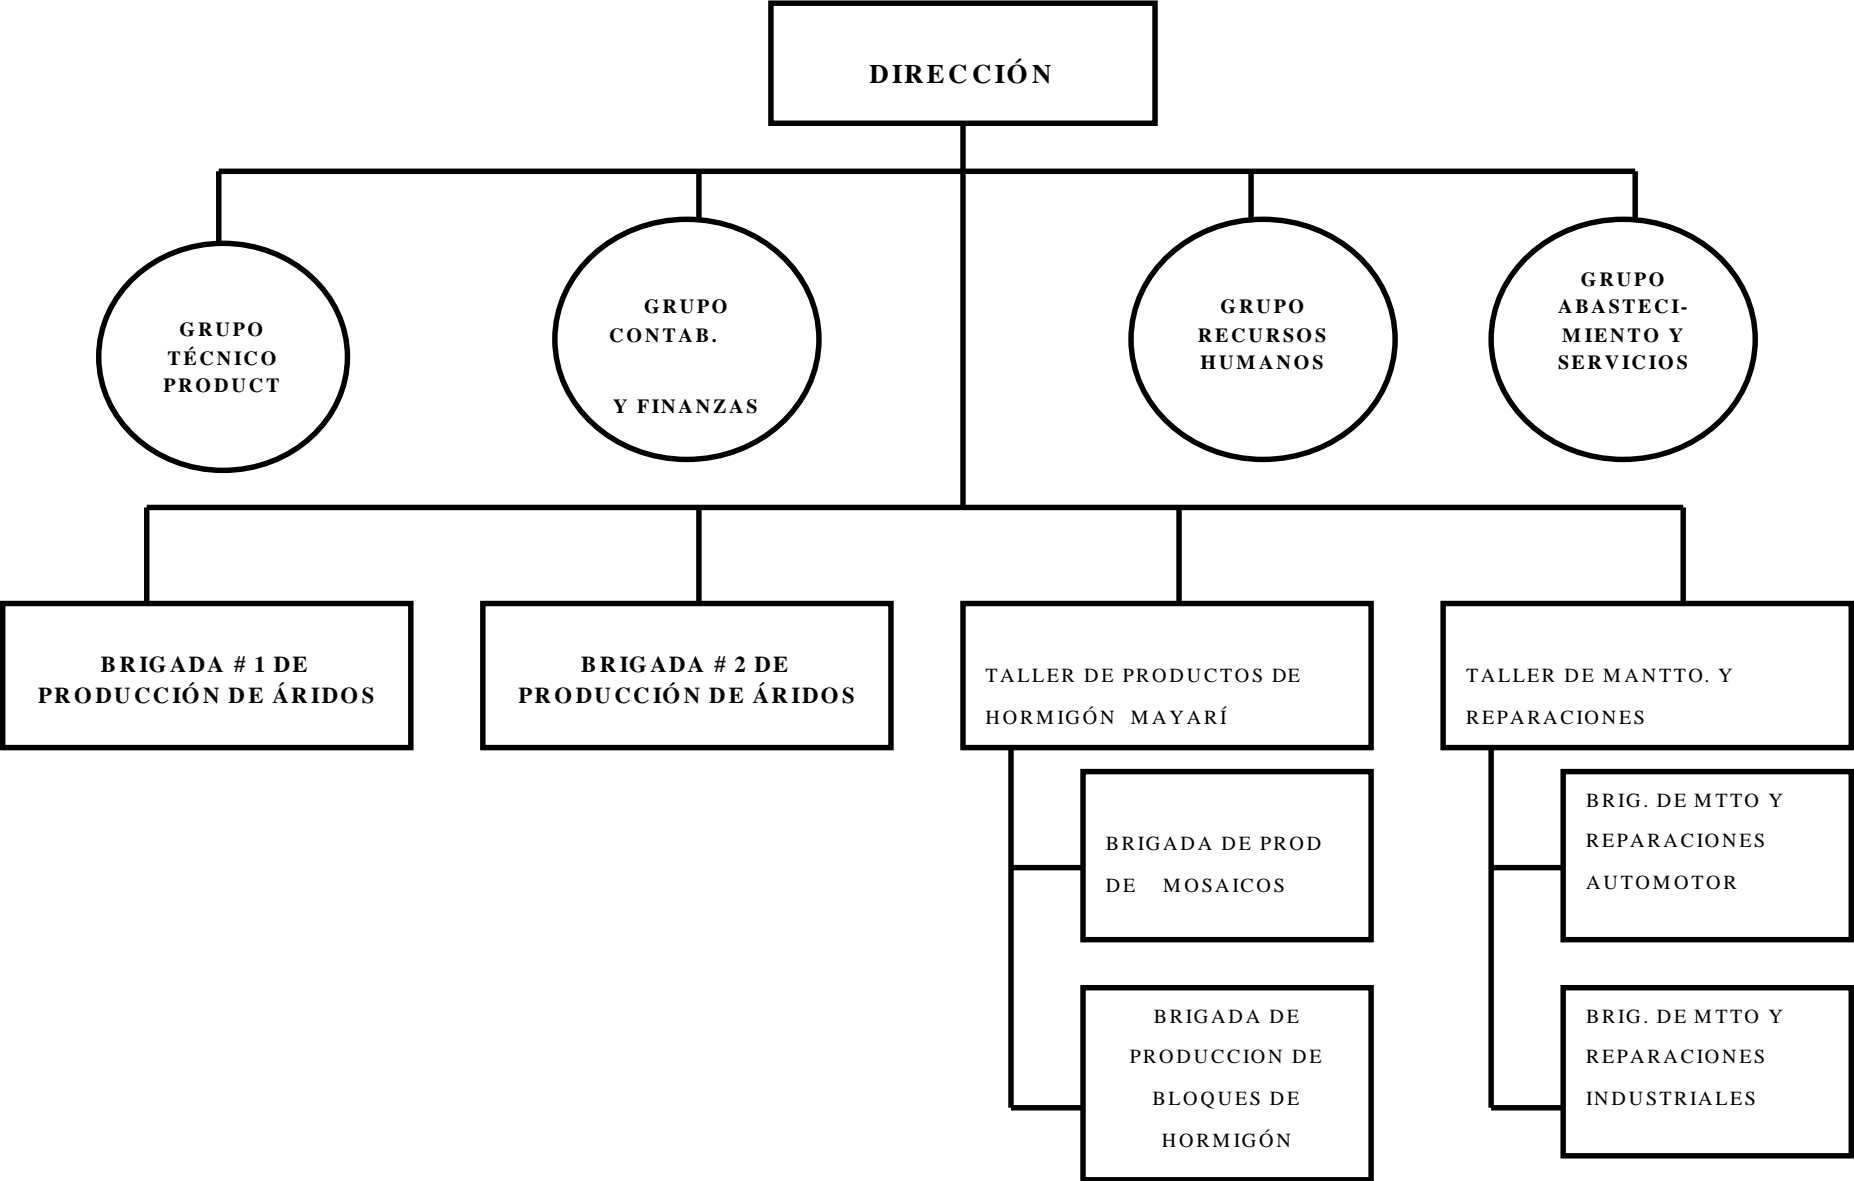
DIRECCIÓN

GRUPO TÉCNICO PRODUCT

GRUPO CONTAB.

Y FINANZAS

GRUPO RECURSOS HUMANOS

GRUPO ABASTECIMIENTO Y SERVICIOS

BRIGADA # 1 DE PRODUCCIÓN DE ÁRIDOS

BRIGADA # 2 DE PRODUCCIÓN DE ÁRIDOS

TALLER DE PRODUCTOS DE HORMIGÓN MAYARÍ

TALLER DE MANTTO. Y REPARACIONES

BRIGADA DE PROD DE MOSAICOS

BRIGADA DE PRODUCCION DE BLOQUES DE HORMIGÓN

BRIG. DE MTTO Y REPARACIONES AUTOMOTOR

BRIG. DE MTTO Y REPARACIONES INDUSTRIALES